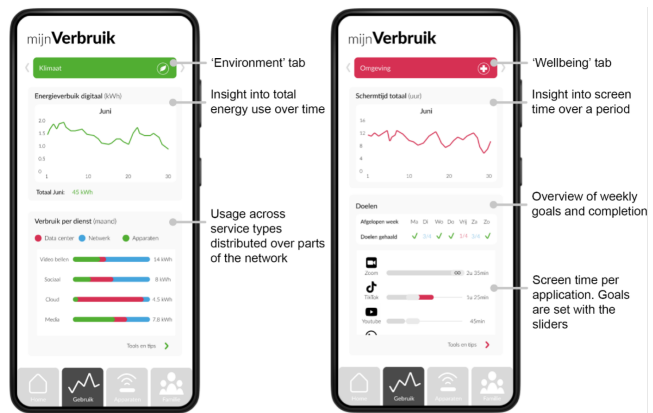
mijnVerbruik

Klimaat

'Environment' tab

Energieverbruik digitaal (kWh)

Juni

2.0
1.5
1.0
0.5
0

1 10 20 30

Totaal Juni: 45 kWh

Insight into total energy use over time

Verbruik per dienst (maand)

Data center Netwerk Apparaten

Video bellen 14 kWh
Sociaal 8 KWh
Cloud 1.5 kWh
Media 7.8 kWh

Tools en tips

Usage across service types distributed over parts of the network

Home Gebruik Apparaten Familie

mijnVerbruik

Omgeving

'Wellbeing' tab

Schermtijd totaal (uur)

Juni

14
12
10
8
6
4
2
0

1 10 20 30

Insight into screen time over a period

Doelen

Afgelopen week Ma Di We Do Vrij Za Zo

Doelen gehaald 3/4 1/4 3/4

Overview of weekly goals and completion

Zoom 2u 35min
TikTok 1u 25min
Youtube 45min

Tools en tips

Screen time per application. Goals are set with the sliders

Home Gebruik Apparaten Familie